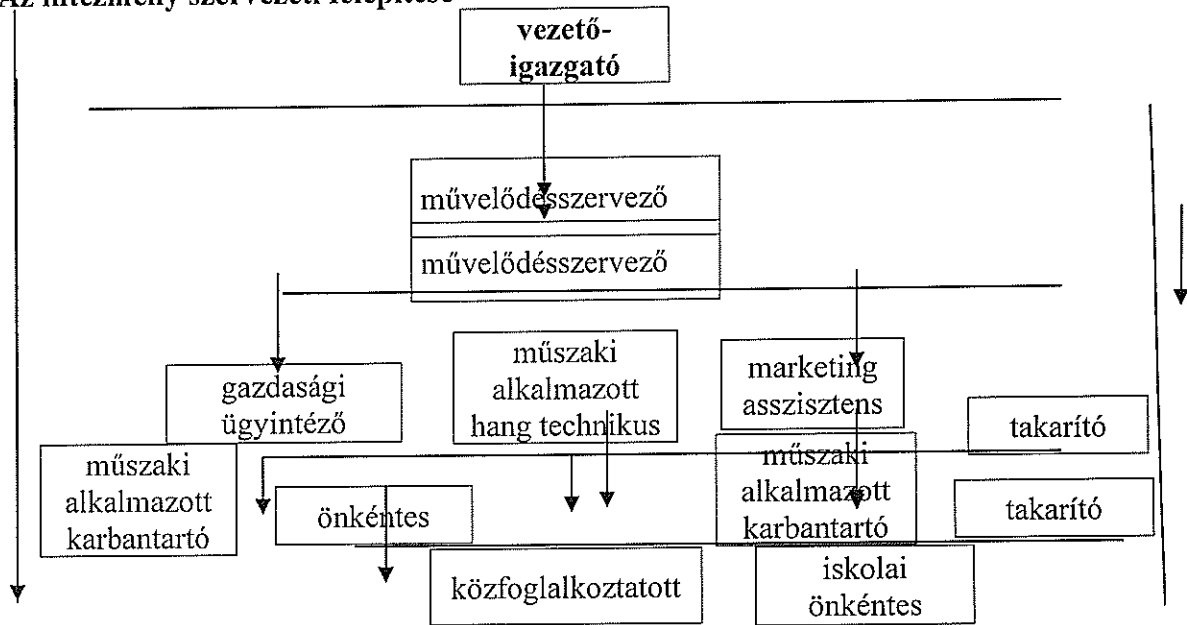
Az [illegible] szervezeti felépítése

vezető-igazgató

művelődésszervező

művelődésszervező

gazdasági ügyintéző

műszaki alkalmazott hang technikus

marketing asszisztens

takarító

műszaki alkalmazott karbantartó

önkéntes

műszaki alkalmazott karbantartó

takarító

közfoglalkoztatott

iskolai önkéntes